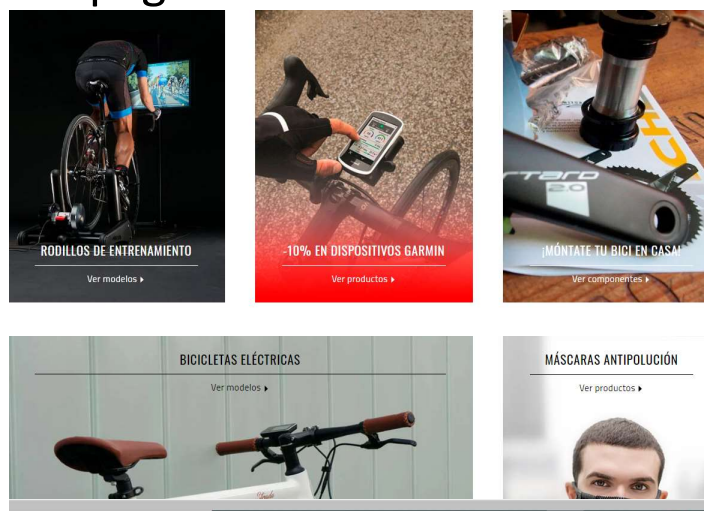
RODILLOS DE ENTRENAMIENTO

Ver modelos ▸

-10% EN DISPOSITIVOS GARMIN

Ver productos ▸

¡MÓNTATE TU BICI EN CASA!

Ver componentes ▸

BICICLETAS ELÉCTRICAS

Ver modelos ▸

MÁSCARAS ANTIPOLUCIÓN

Ver productos ▸